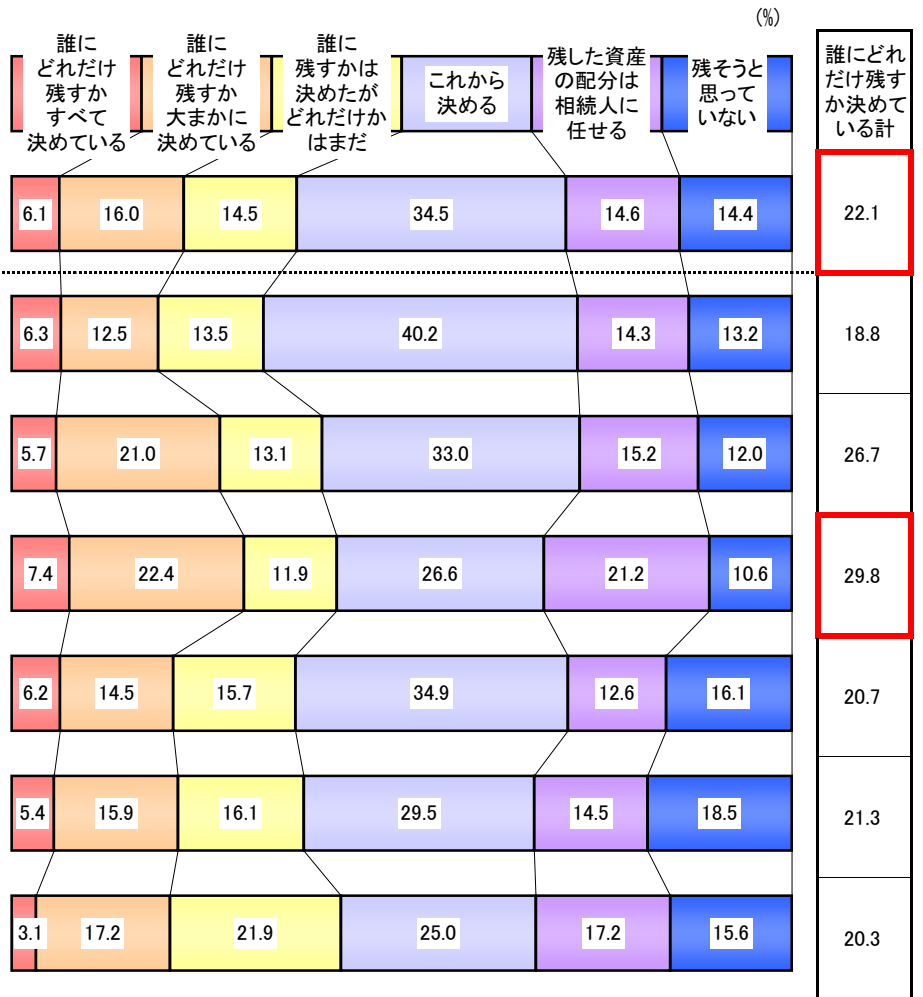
(%)

誰にどれだけ残すかすべて決めている

誰にどれだけ残すか大まかに決めている

誰に残すかは決めたがどれだけかはまだ

これから決める

残した資産の配分は相続人に任せる

残そうと思っていない

誰にどれだけ残すか決めている計

| | | | | | | |
|---|---|---|---|---|---|---|
| 6.1 | 16.0 | 14.5 | 34.5 | 14.6 | 14.4 | 22.1 |
| 6.3 | 12.5 | 13.5 | 40.2 | 14.3 | 13.2 | 18.8 |
| 5.7 | 21.0 | 13.1 | 33.0 | 15.2 | 12.0 | 26.7 |
| 7.4 | 22.4 | 11.9 | 26.6 | 21.2 | 10.6 | 29.8 |
| 6.2 | 14.5 | 15.7 | 34.9 | 12.6 | 16.1 | 20.7 |
| 5.4 | 15.9 | 16.1 | 29.5 | 14.5 | 18.5 | 21.3 |
| 3.1 | 17.2 | 21.9 | 25.0 | 17.2 | 15.6 | 20.3 |